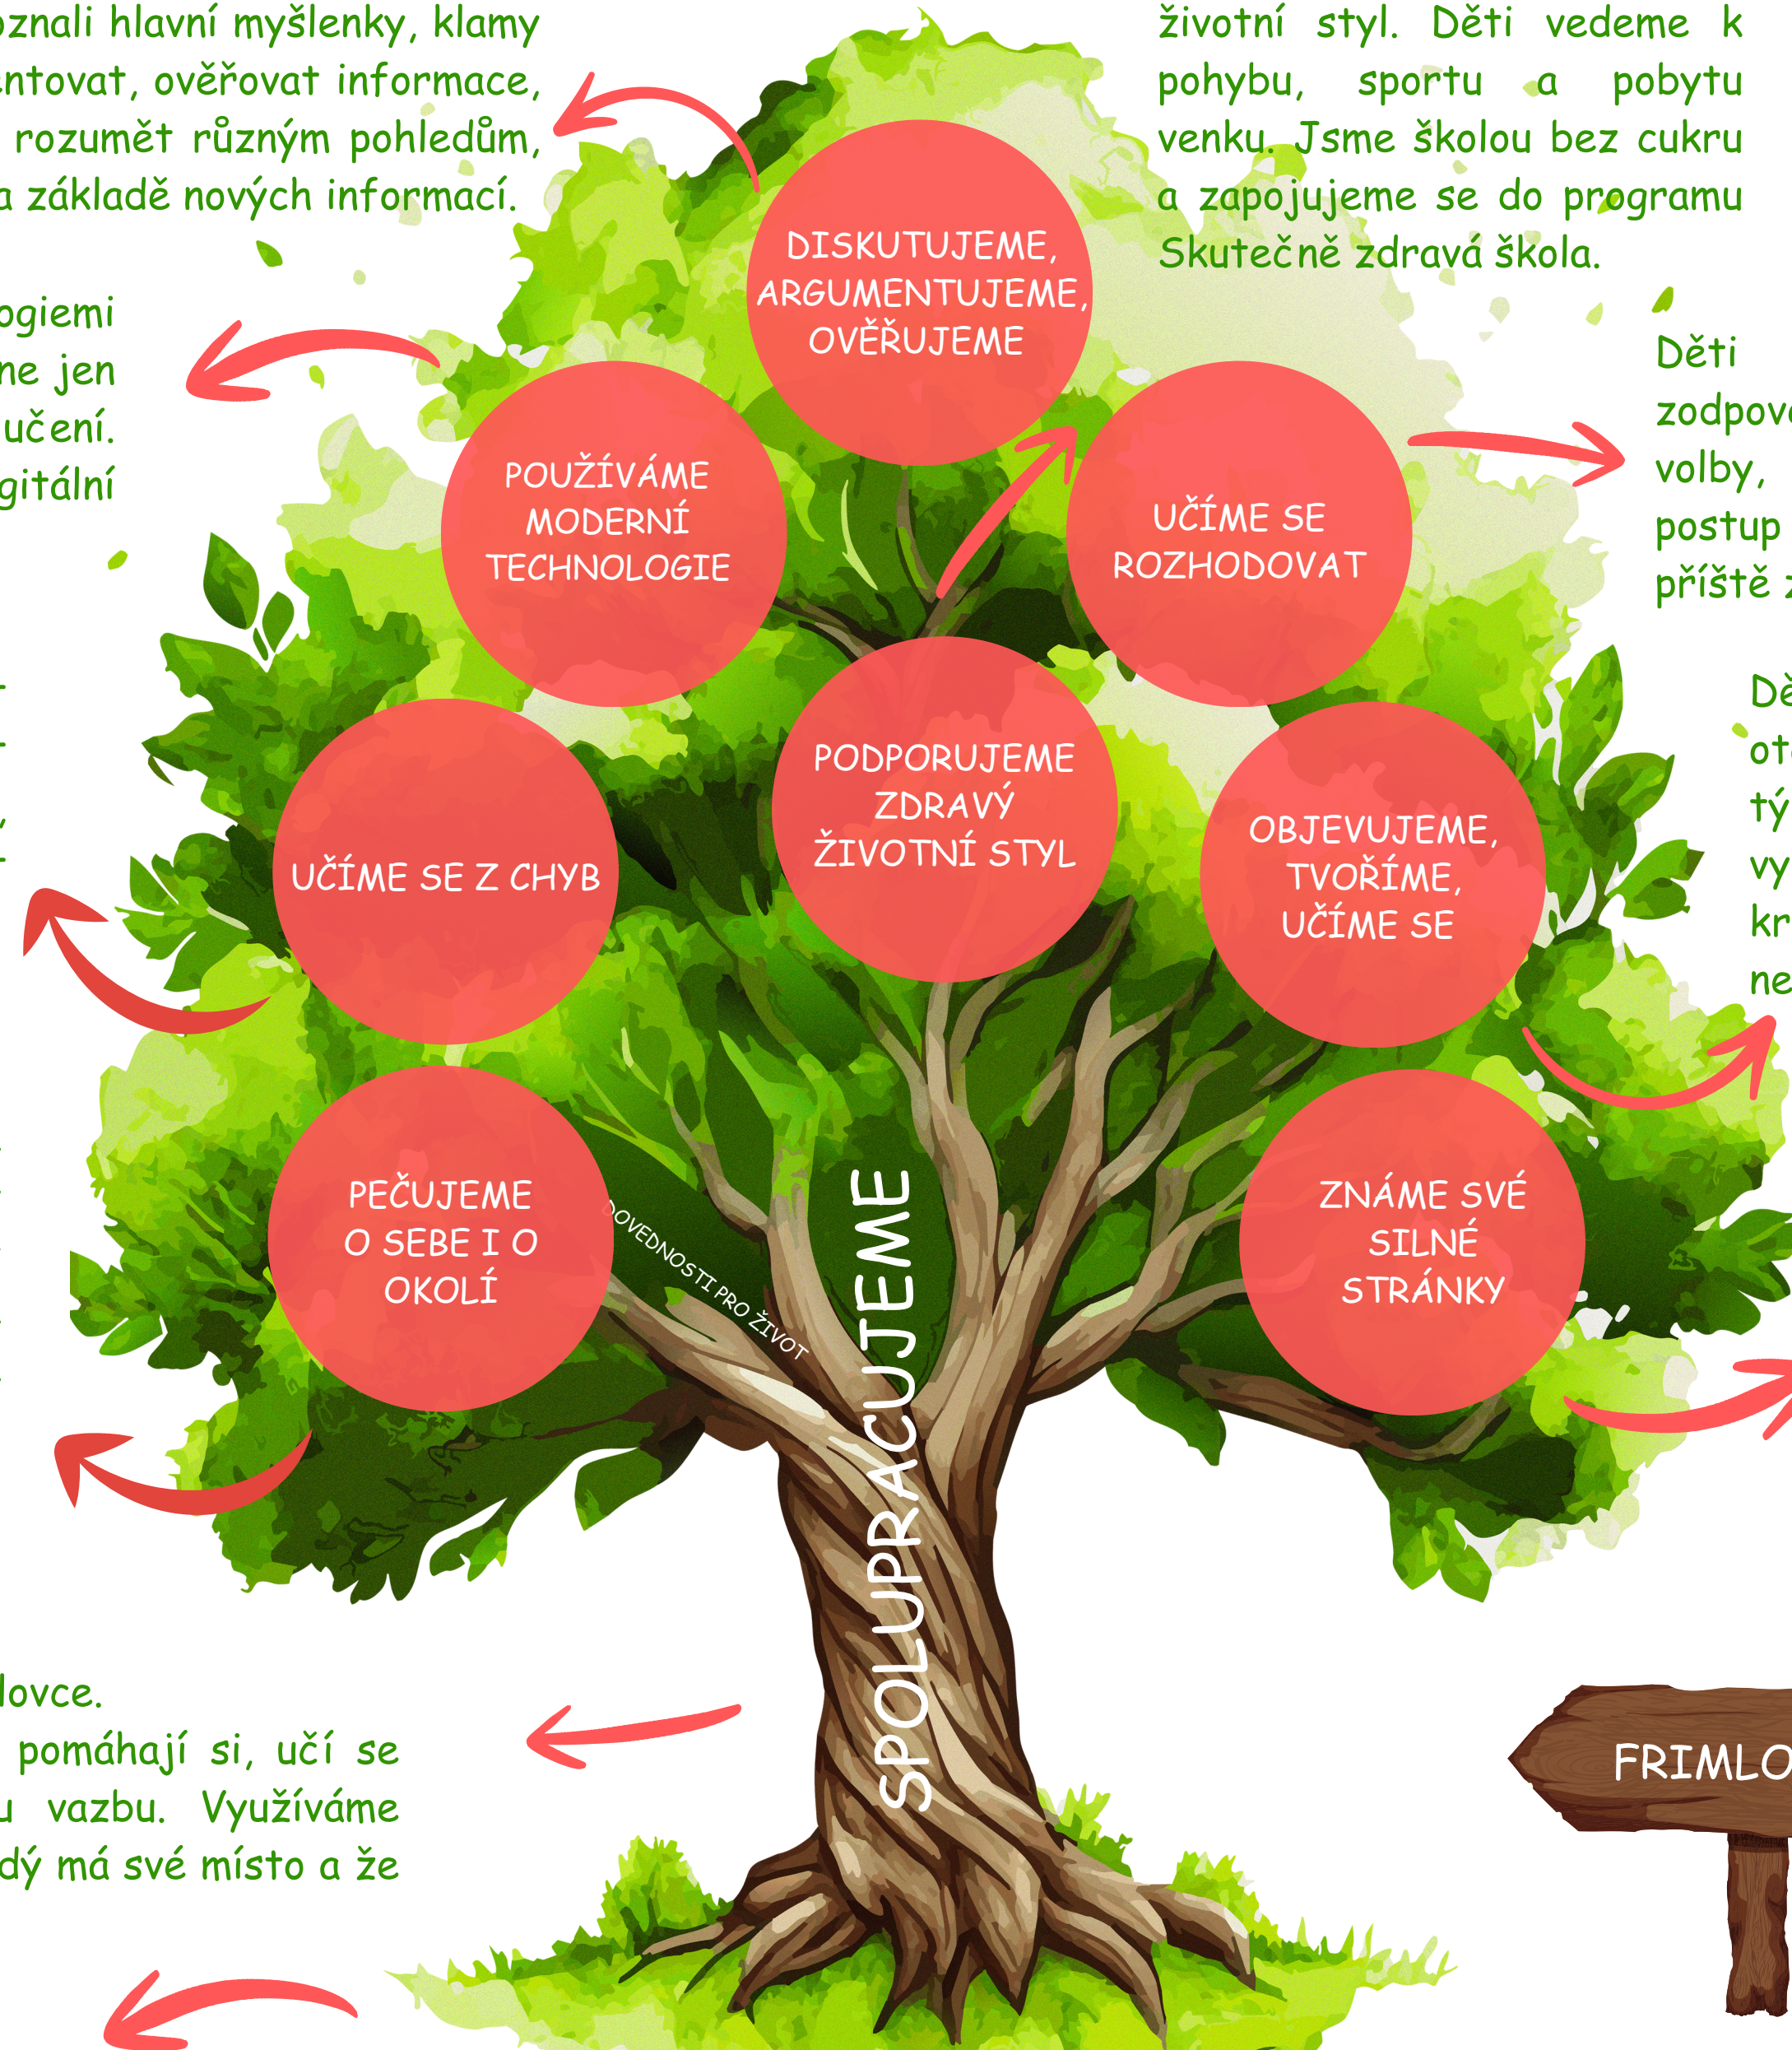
oznali hlavní myšlenky, klamy
ntovat, ověřovat informace,
rozumět různým pohledům,
a základě nových informací.

ogiemi
ne jen
učení.
gitální

lovce.
pomáhají si, učí se
u vazbu. Využíváme
dý má své místo a že

životní styl. Děti vedeme k pohybu, sportu a pobytu venku. Jsme školou bez cukru a zapojujeme se do programu Skutečně zdravá škola.

Děti
zodpov
volby,
postup
příště

Dě
ot
tý
vy
kr
ne

DISKUTUJEME, ARGUMENTUJEME, OVĚŘUJEME

POUŽÍVÁME MODERNÍ TECHNOLOGIE

UČÍME SE ROZHODOVAT

PODPORUJEME ZDRAVÝ ŽIVOTNÍ STYL

UČÍME SE Z CHYB

OBJEVUJEME, TVOŘÍME, UČÍME SE

PEČUJEME O SEBE I O OKOLÍ

ZNÁME SVÉ SILNÉ STRÁNKY

DOVEDNOSTI PRO ŽIVOT

SPOLUPRACUJEME

FRIMLO